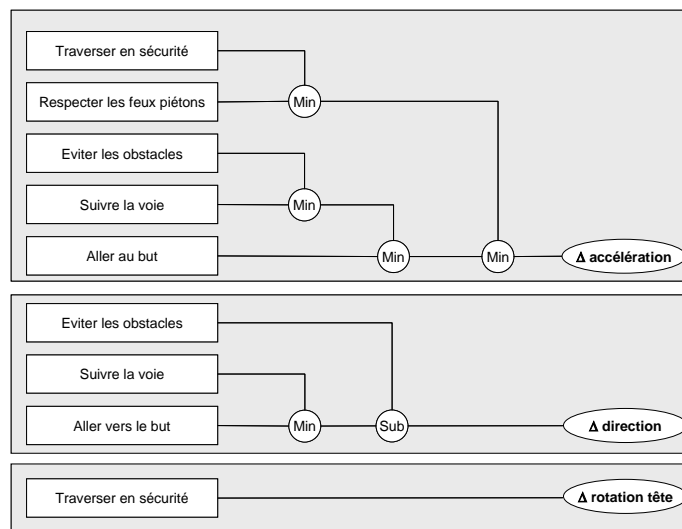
Traverser en sécurité

Respecter les feux piétons

Min

Eviter les obstacles

Suivre la voie

Min

Aller au but

Min

Min

Δ accélération

Eviter les obstacles

Suivre la voie

Aller vers le but

Min

Sub

Δ direction

Traverser en sécurité

Δ rotation tête